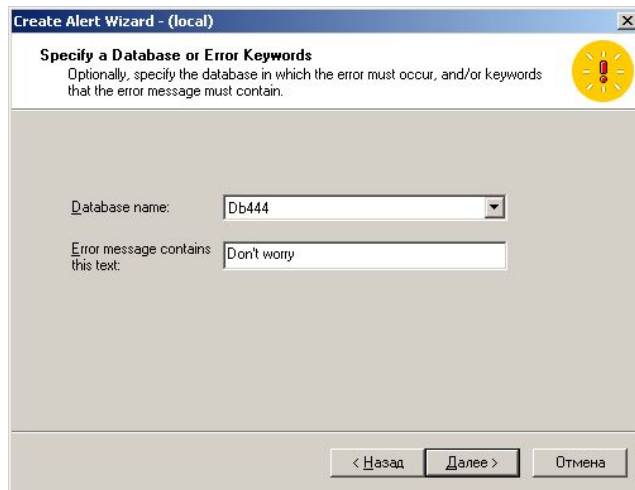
Create Alert Wizard - (local)

Specify a Database or Error Keywords
Optionally, specify the database in which the error must occur, and/or keywords that the error message must contain.

Database name: Db444

Error message contains this text: Don't worry

< Назад   Далее >   Отмена